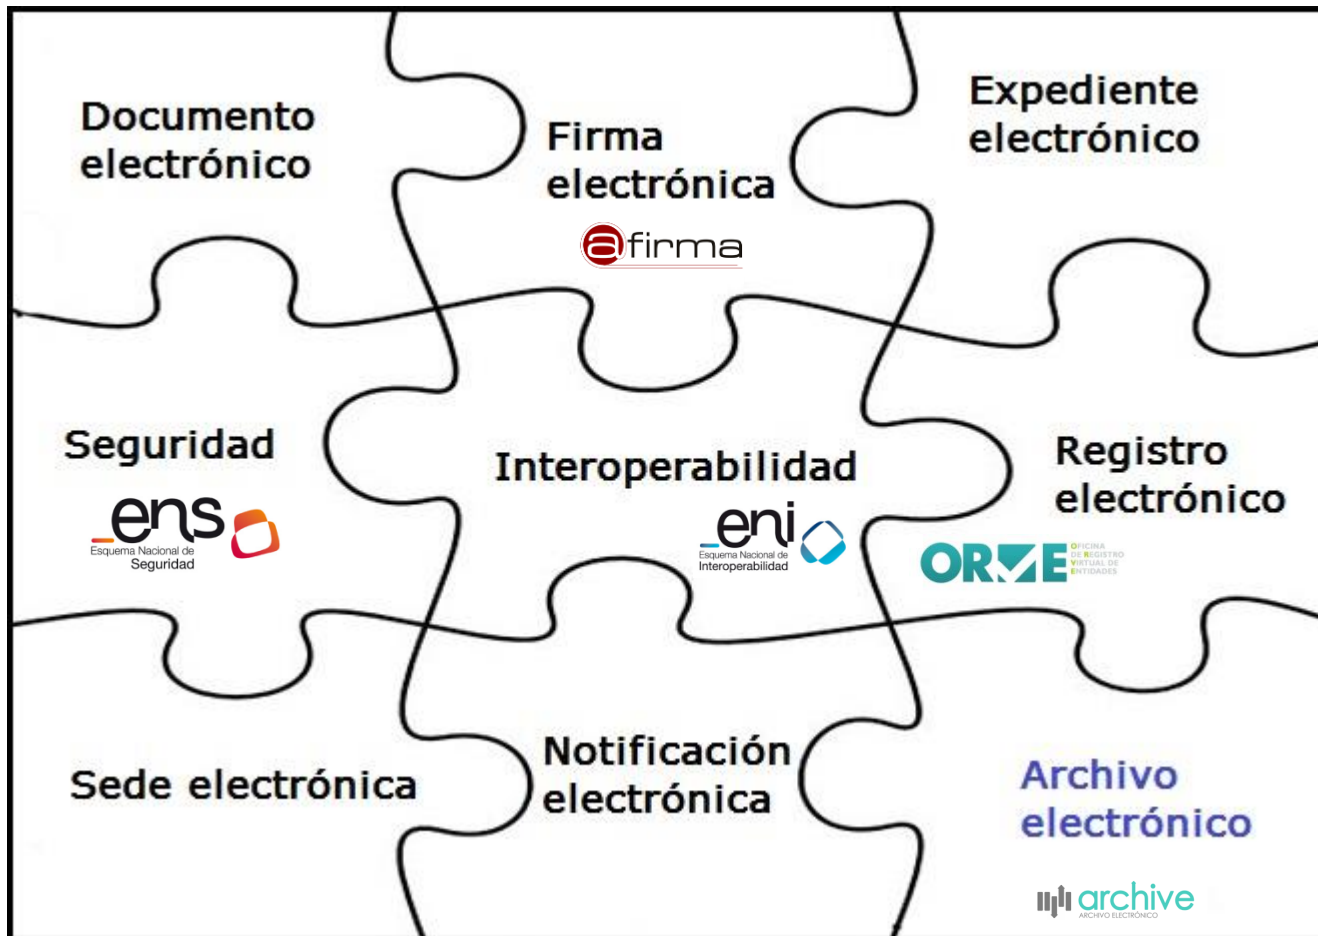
Documento electrónico

Firma electrónica

afirma

Expediente electrónico

Seguridad

_ens
Esquema Nacional de Seguridad

Interoperabilidad

_eni
Esquema Nacional de Interoperabilidad

Registro electrónico

ORVE
OFICINA DE REGISTRO VIRTUAL DE ENTIDADES

Sede electrónica

Notificación electrónica

Archivo electrónico

archive
ARCHIVO ELECTRÓNICO